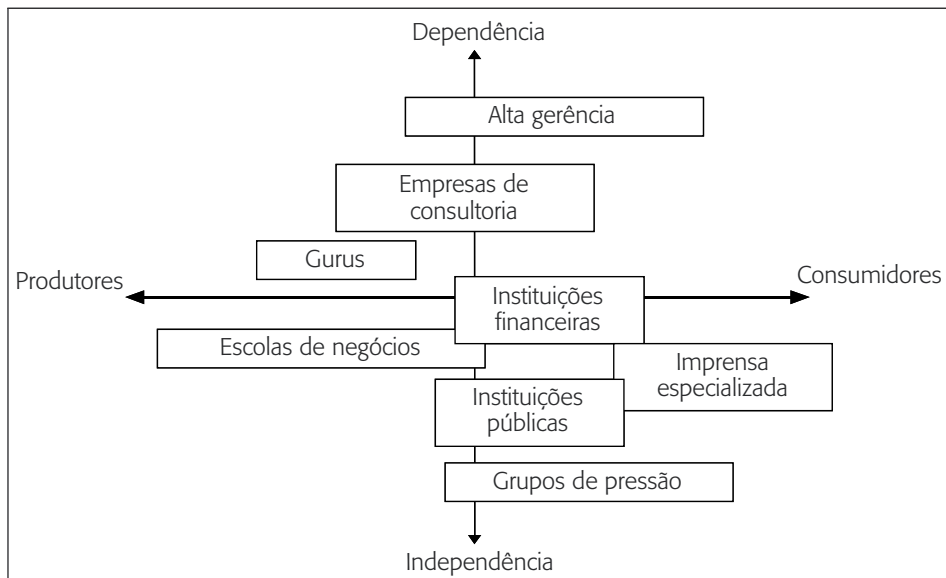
Dependência

Alta gerência

Empresas de consultoria

Gurus

Produtores

Consumidores

Instituições financeiras

Escolas de negócios

Imprensa especializada

Instituições públicas

Grupos de pressão

Independência